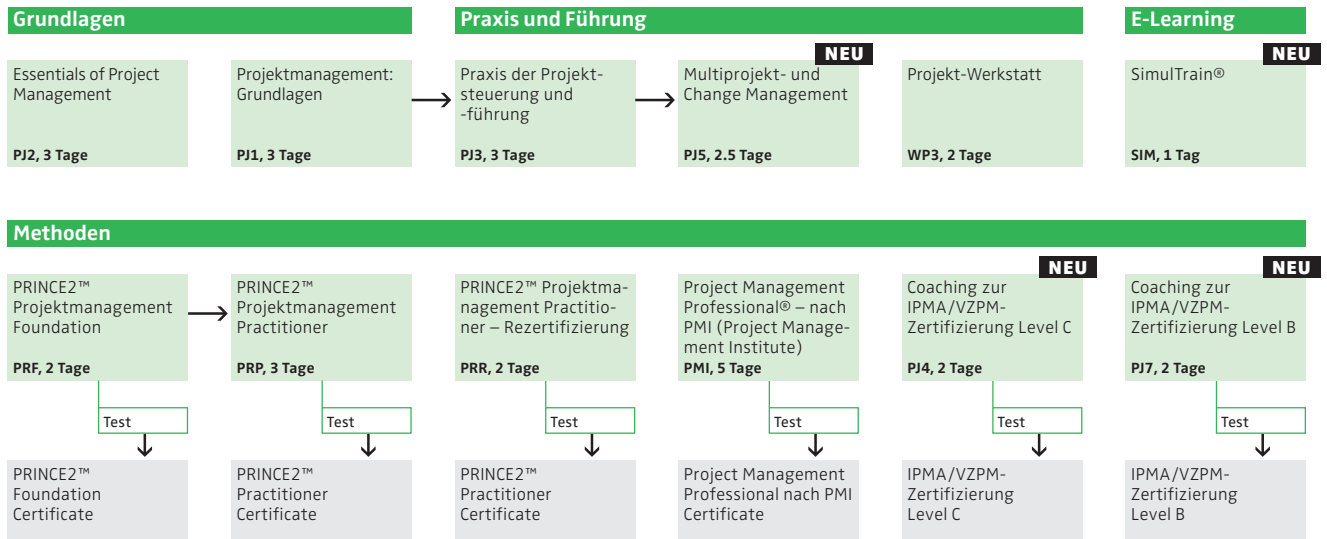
Grundlagen

Essentials of Project Management
PJ2, 3 Tage

Projektmanagement: Grundlagen
PJ1, 3 Tage

Praxis und Führung

Praxis der Projektsteuerung und -führung
PJ3, 3 Tage

NEU
Multiprojekt- und Change Management
PJ5, 2.5 Tage

Projekt-Werkstatt
WP3, 2 Tage

E-Learning

NEU
SimulTrain®
SIM, 1 Tag

Methoden

PRINCE2™ Projektmanagement Foundation
PRF, 2 Tage
Test
PRINCE2™ Foundation Certificate

PRINCE2™ Projektmanagement Practitioner
PRP, 3 Tage
Test
PRINCE2™ Practitioner Certificate

PRINCE2™ Projektmanagement Practitioner – Rezertifizierung
PRR, 2 Tage
Test
PRINCE2™ Practitioner Certificate

Project Management Professional® – nach PMI (Project Management Institute)
PMI, 5 Tage
Test
Project Management Professional nach PMI Certificate

NEU
Coaching zur IPMA/VZPM-Zertifizierung Level C
PJ4, 2 Tage
Test
IPMA/VZPM-Zertifizierung Level C

NEU
Coaching zur IPMA/VZPM-Zertifizierung Level B
PJ7, 2 Tage
Test
IPMA/VZPM-Zertifizierung Level B